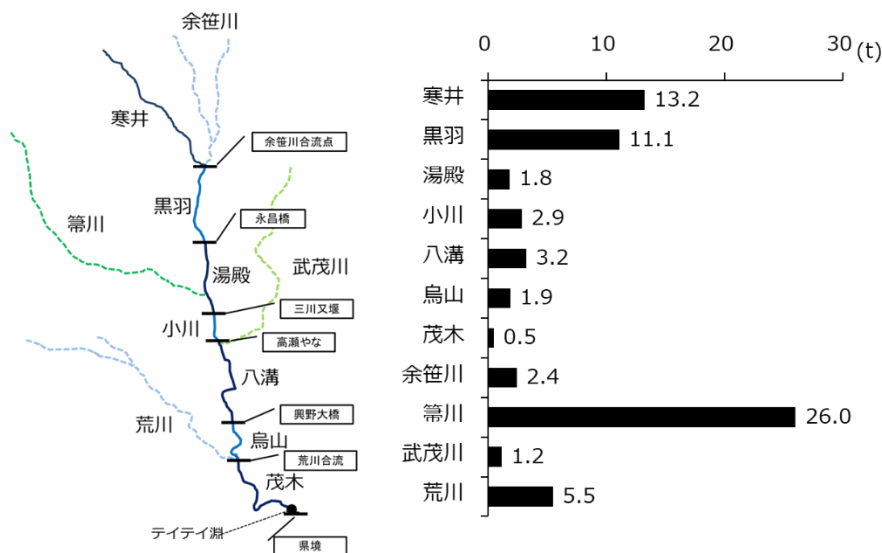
余笹川
寒井
余笹川合流点
黒羽
箒川
永昌橋
湯殿
武茂川
三川又堰
小川
高瀬やな
八溝
荒川
興野大橋
烏山
荒川合流
茂木
テイテイ淵
県境

| | (t) |
|---|---|
| 寒井 | 13.2 |
| 黒羽 | 11.1 |
| 湯殿 | 1.8 |
| 小川 | 2.9 |
| 八溝 | 3.2 |
| 烏山 | 1.9 |
| 茂木 | 0.5 |
| 余笹川 | 2.4 |
| 箒川 | 26.0 |
| 武茂川 | 1.2 |
| 荒川 | 5.5 |

0 10 20 30